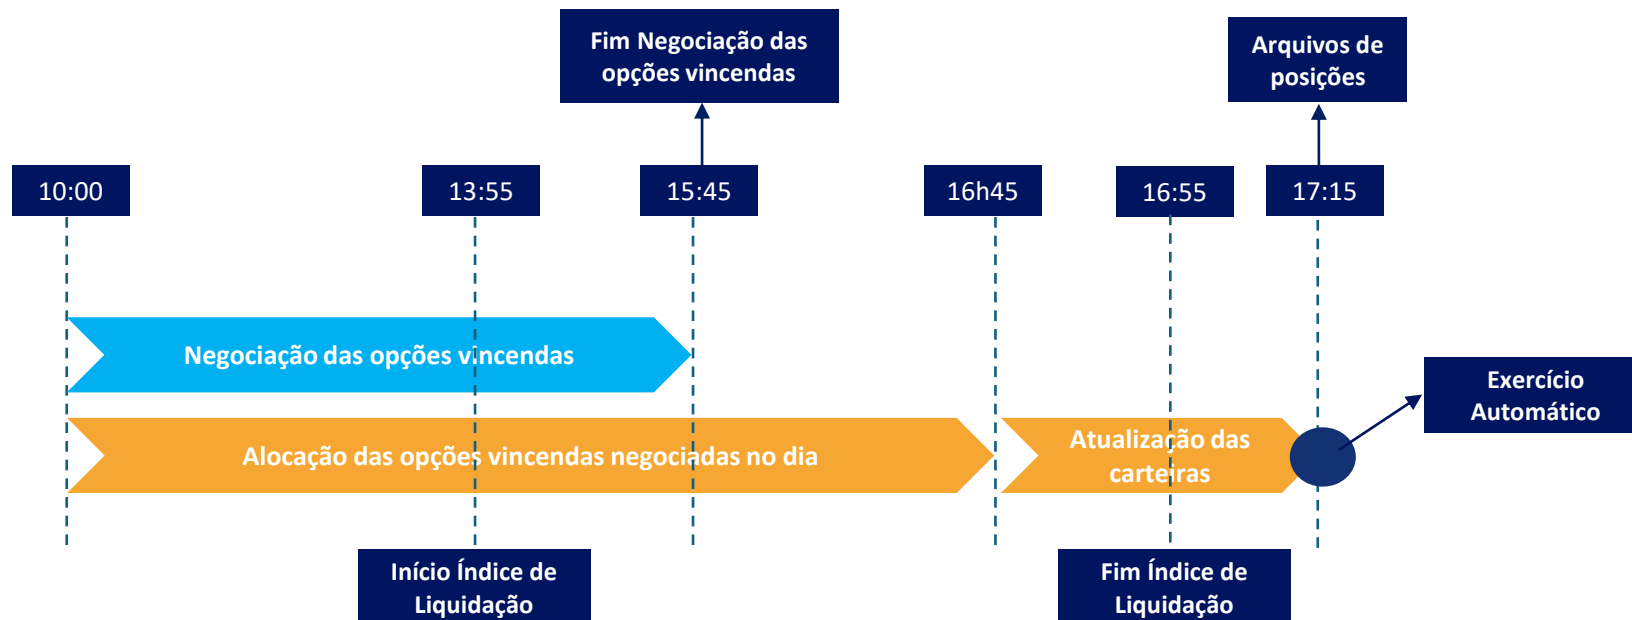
Fim Negociação das opções vincendas

Arquivos de posições

10:00

13:55

15:45

16h45

16:55

17:15

Negociação das opções vincendas

Exercício Automático

Alocação das opções vincendas negociadas no dia

Atualização das carteiras

Início Índice de Liquidação

Fim Índice de Liquidação